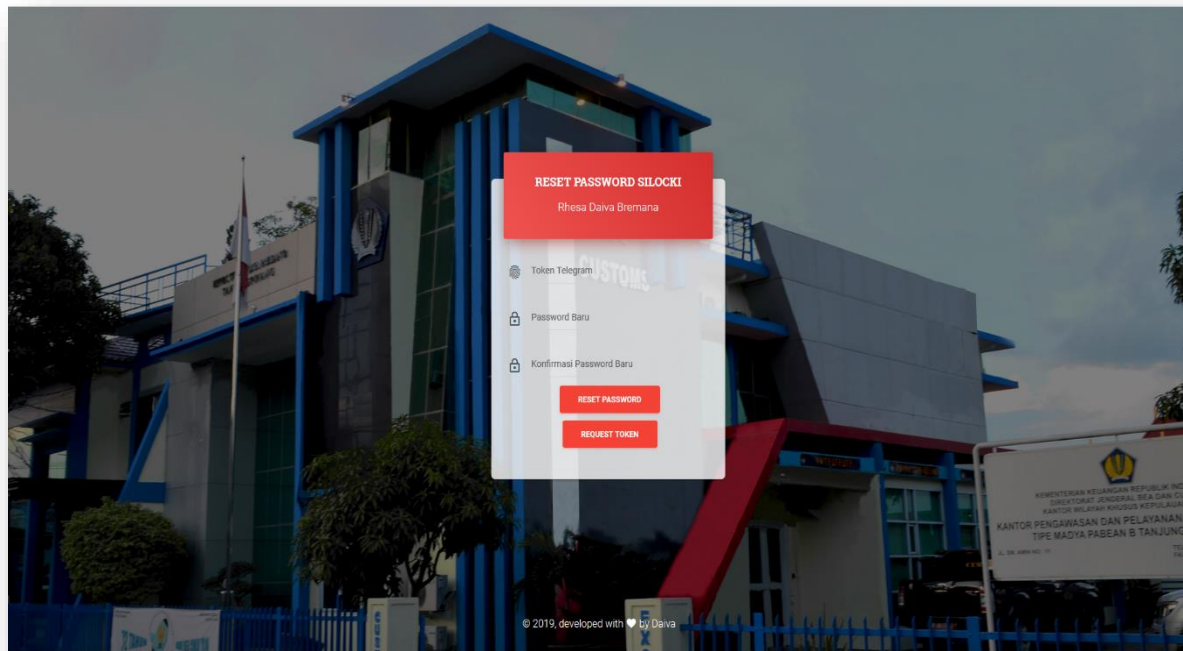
RESET PASSWORD SILOCKI

Rhesa Daiva Bremana

Token Telegram

Password Baru

Konfirmasi Password Baru

RESET PASSWORD

REQUEST TOKEN

CUSTOMS

KEMENTERIAN KEUANGAN REPUBLIK IND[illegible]
DIREKTORAT JENDERAL BEA DAN C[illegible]
KANTOR WILAYAH KHUSUS KEPULAU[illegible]
KANTOR PENGAWASAN DAN PELAYANAN
TIPE MADYA PABEAN B TANJUNG

© 2019, developed with ♥ by Daiva